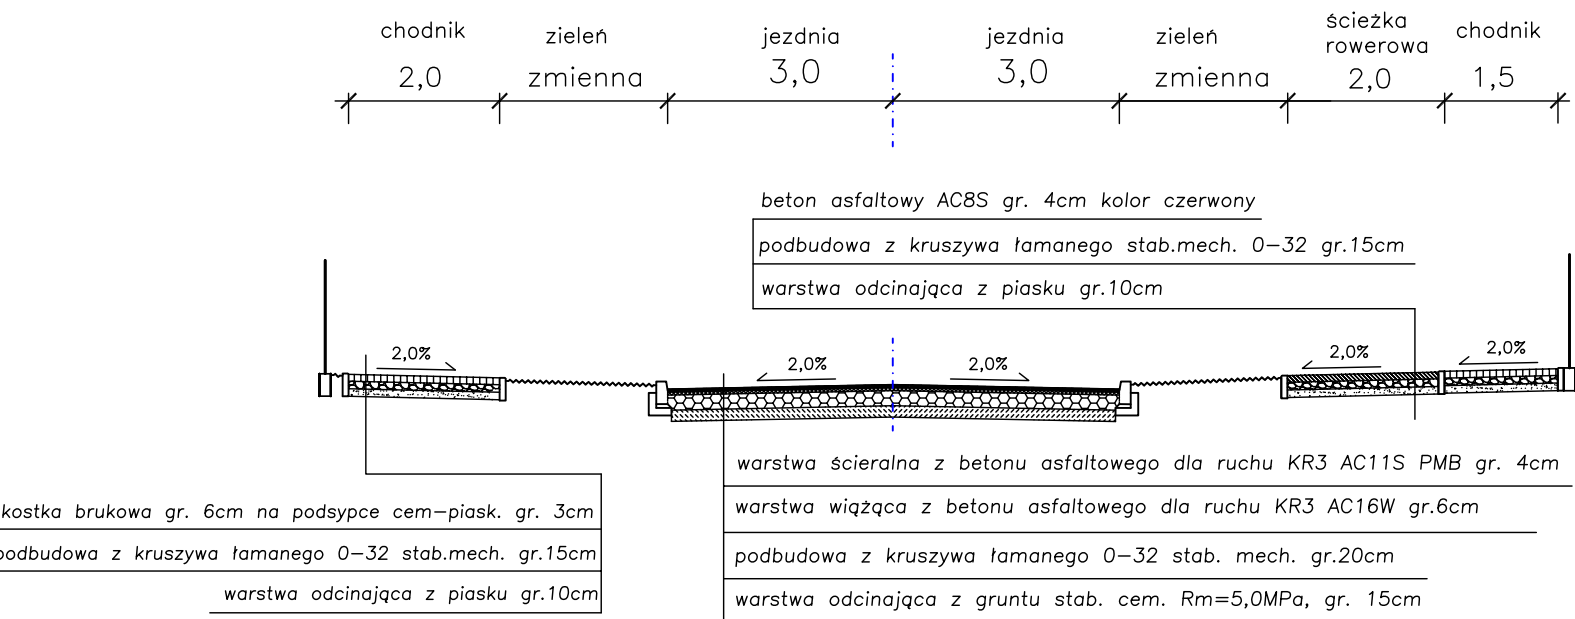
chodnik
2,0
zieleń
zmienna
jezdnia
3,0
jezdnia
3,0
zieleń
zmienna
ścieżka rowerowa
2,0
chodnik
1,5

beton asfaltowy AC8S gr. 4cm kolor czerwony
podbudowa z kruszywa łamanego stab.mech. 0–32 gr.15cm
warstwa odcinająca z piasku gr.10cm

2,0%
2,0%
2,0%
2,0%
2,0%

warstwa ścieralna z betonu asfaltowego dla ruchu KR3 AC11S PMB gr. 4cm
warstwa wiążąca z betonu asfaltowego dla ruchu KR3 AC16W gr.6cm
podbudowa z kruszywa łamanego 0–32 stab. mech. gr.20cm
warstwa odcinająca z gruntu stab. cem. Rm=5,0MPa, gr. 15cm

kostka brukowa gr. 6cm na podsypce cem–piask. gr. 3cm
podbudowa z kruszywa łamanego 0–32 stab.mech. gr.15cm
warstwa odcinająca z piasku gr.10cm